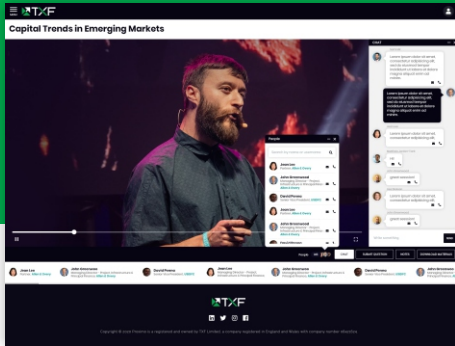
TXF

Capital Trends in Emerging Markets

Chat

Lorem ipsum dolor sit amet, consectetur adipiscing elit, sed do eiusmod tempor incididunt ut labore et dolore magna aliqua

People

Jean Lee

John Greenwood

Darrell Pinera

John Greenwood

Jean Lee

John Greenwood

Darrell Pinera

John Greenwood

TXF